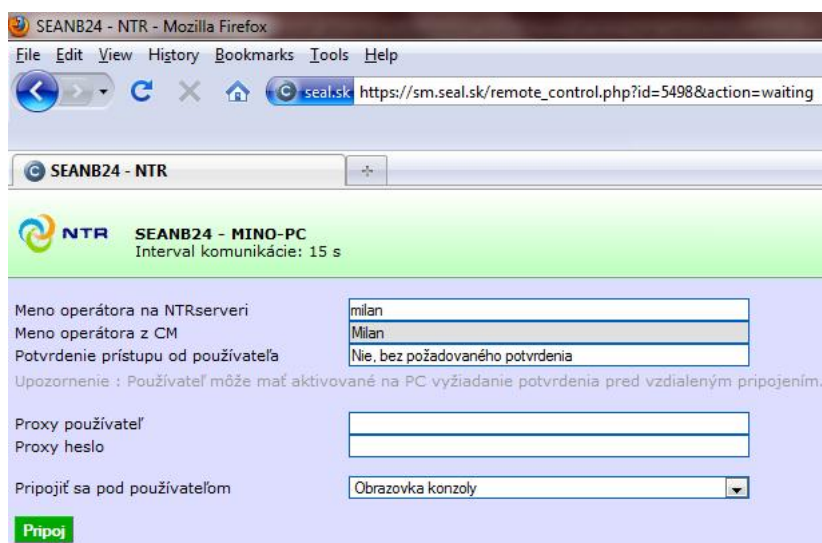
SEANB24 - NTR - Mozilla Firefox

File Edit View History Bookmarks Tools Help

seal.sk https://sm.seal.sk/remote_control.php?id=5498&action=waiting

SEANB24 - NTR

+

NTR SEANB24 - MINO-PC
Interval komunikácie: 15 s

| | |
|---|---|
| Meno operátora na NTRserveri | milan |
| Meno operátora z CM | Milan |
| Potvrdenie prístupu od používateľa | Nie, bez požadovaného potvrdenia |

Upozornenie : Používateľ môže mať aktivované na PC vyžiadanie potvrdenia pred vzdialeným pripojením.

Proxy používateľ
Proxy heslo

Pripojiť sa pod používateľom Obrazovka konzoly

Pripoj